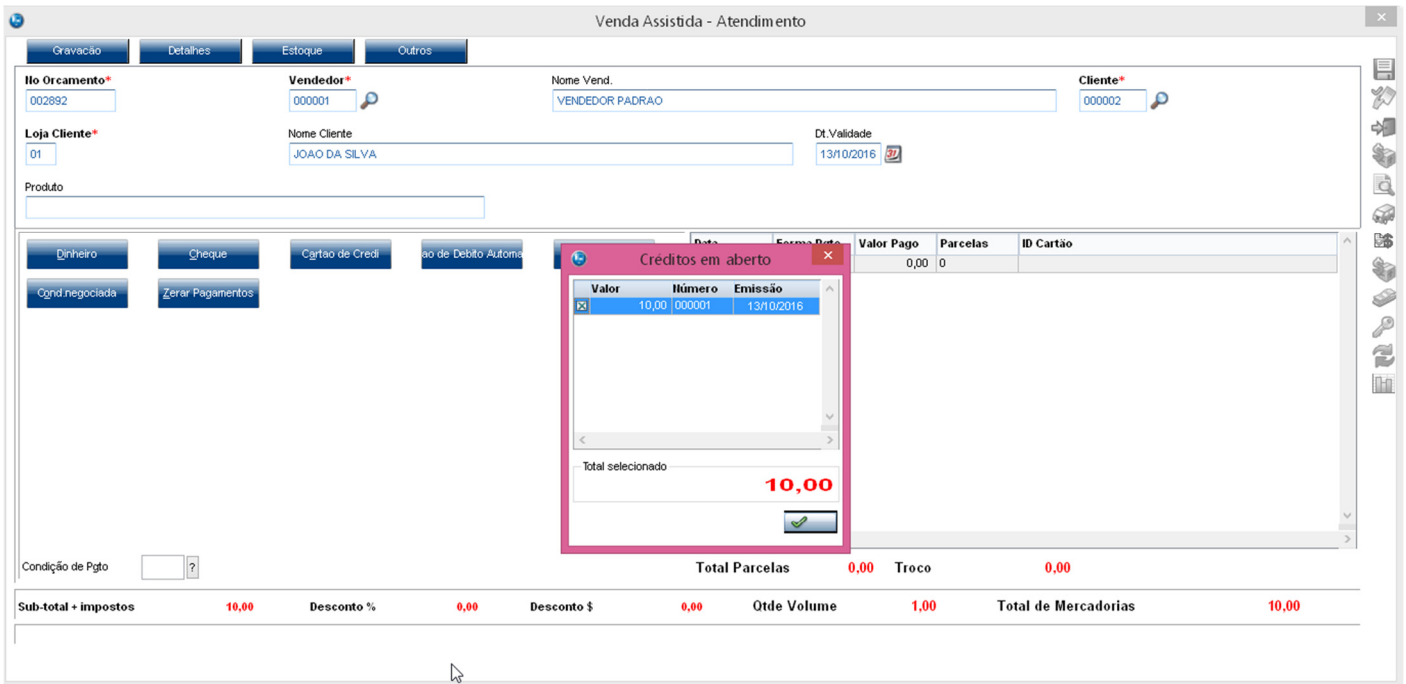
Venda Assistida - Atendimento

Gravação Detalhes Estoque Outros

No Orcamento*
002892

Vendedor*
000001

Nome Vend.
VENDEDOR PADRAO

Cliente*
000002

Loja Cliente*
01

Nome Cliente
JOAO DA SILVA

Dt.Validade
13/10/2016

Produto

Dinheiro Cheque Cartao de Credi ao de Debito Automa

Cond.negociada Zerar Pagamentos

| Data | Forma Pgto | Valor Pago | Parcelas | ID Cartão |
|---|---|---|---|---|
| | | 0,00 | 0 | |

Créditos em aberto

| Valor | Número | Emissão |
|---|---|---|
| 10,00 | 000001 | 13/10/2016 |

Total selecionado
10,00

Condição de Pgto ?

Total Parcelas 0,00 Troco 0,00

Sub-total + impostos 10,00 Desconto % 0,00 Desconto $ 0,00 Qtde Volume 1,00 Total de Mercadorias 10,00